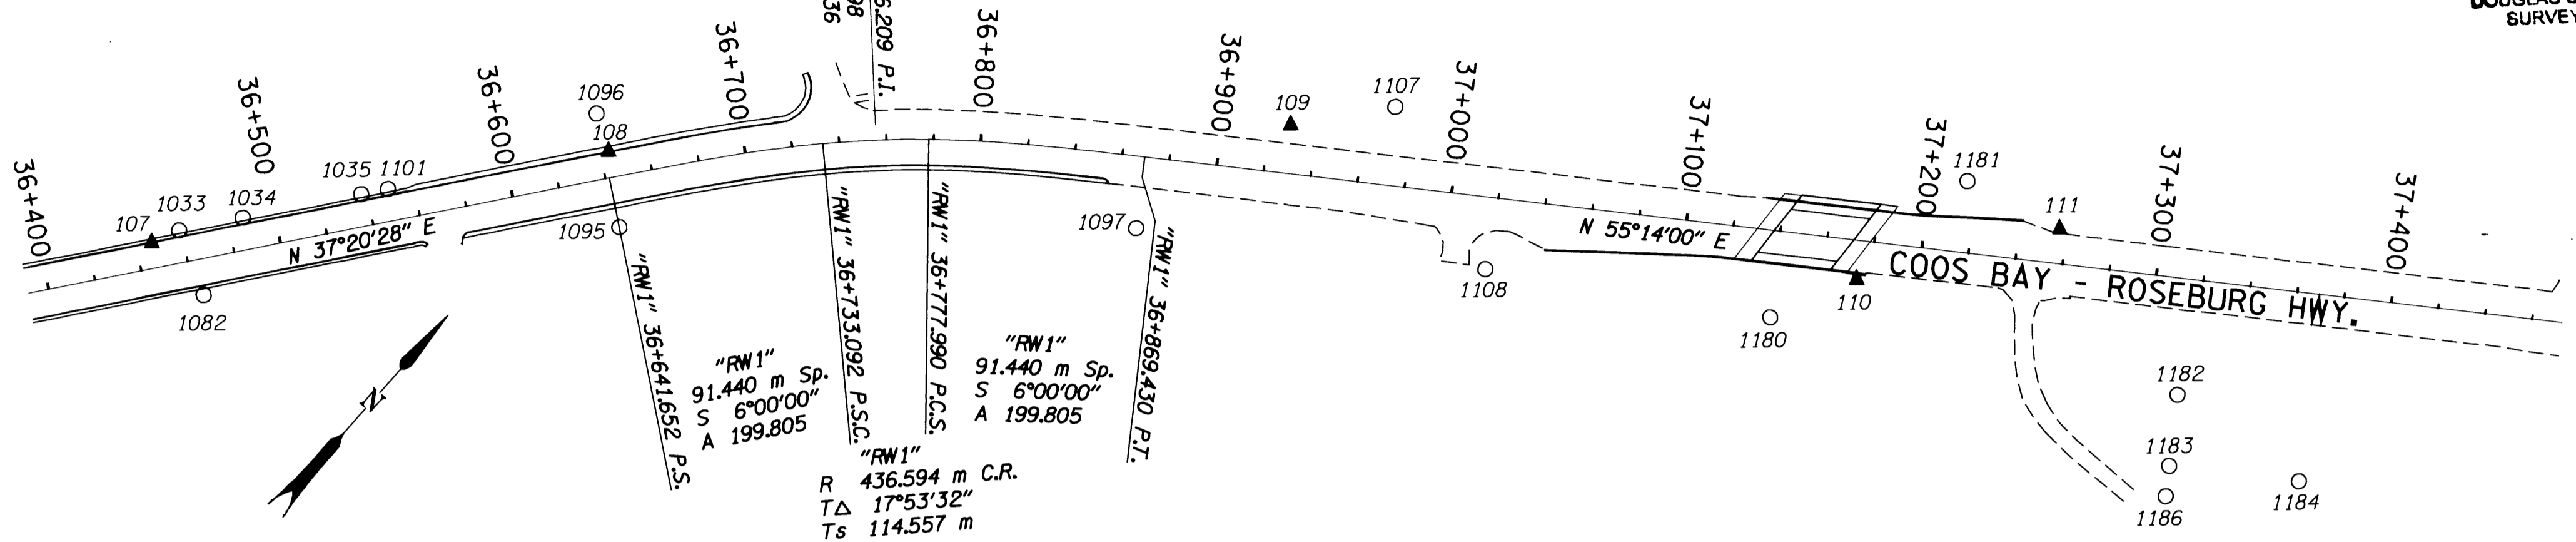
DOUGLAS
SURVEY

36+400
36+500
36+600
36+700
36
98
6.209 P.I.
36+800
36+900
37+000
37+100
37+200
37+300
37+400

107
1033
1034
1035
1101
1096
108
1095
1082
1097
109
1107
1108
1181
111
110
1180
1182
1183
1186
1184

N 37°20'28" E
N 55°14'00" E
COOS BAY - ROSEBURG HWY.

"RW1" 36+641.652 P.S.
"RW1" 36+733.092 P.S.C.
"RW1" 36+777.990 P.C.S.
"RW1" 36+869.430 P.T.

"RW1"
91.440 m Sp.
S 6°00'00"
A 199.805

"RW1"
91.440 m Sp.
S 6°00'00"
A 199.805

"RW1"
R 436.594 m C.R.
T∆ 17°53'32"
Ts 114.557 m

N